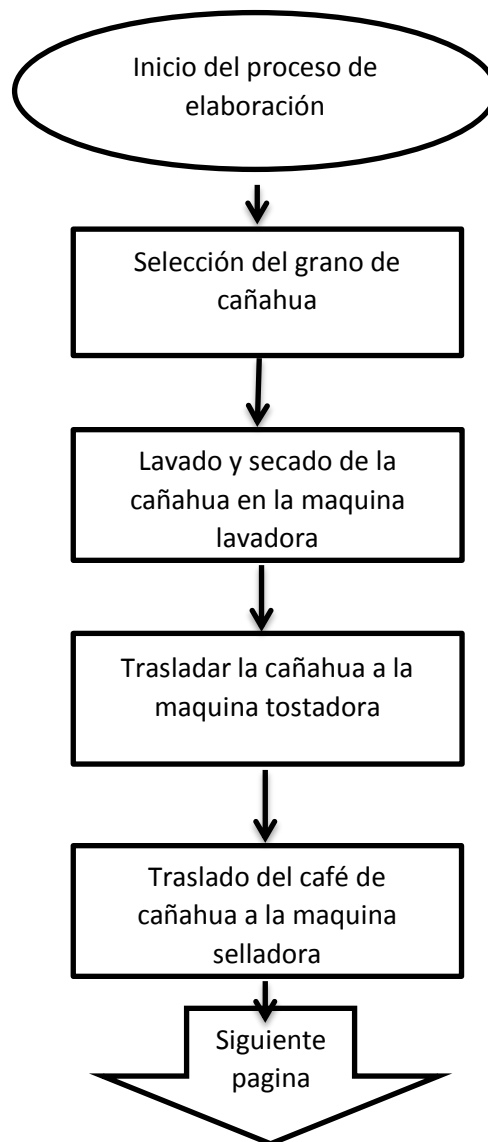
Inicio del proceso de elaboración

Selección del grano de cañahua

Lavado y secado de la cañahua en la maquina lavadora

Trasladar la cañahua a la maquina tostadora

Traslado del café de cañahua a la maquina selladora

Siguiente pagina